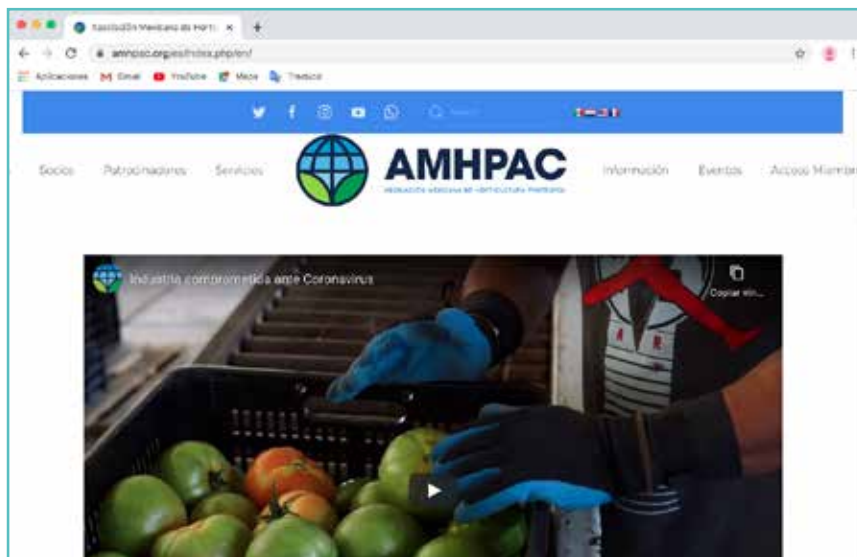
Asociación Mexicana de Horti ×

amhpac.org/es/index.php/en/

Aplicaciones M Gmail YouTube Maps Traducir

Search

Socios Patrocinadores Servicios

AMHPAC

ASOCIACIÓN MEXICANA DE HORTICULTURA PROTEGIDA

Información Eventos Acceso Miembr

Industria comprometida ante Coronavirus

Copiar vín...